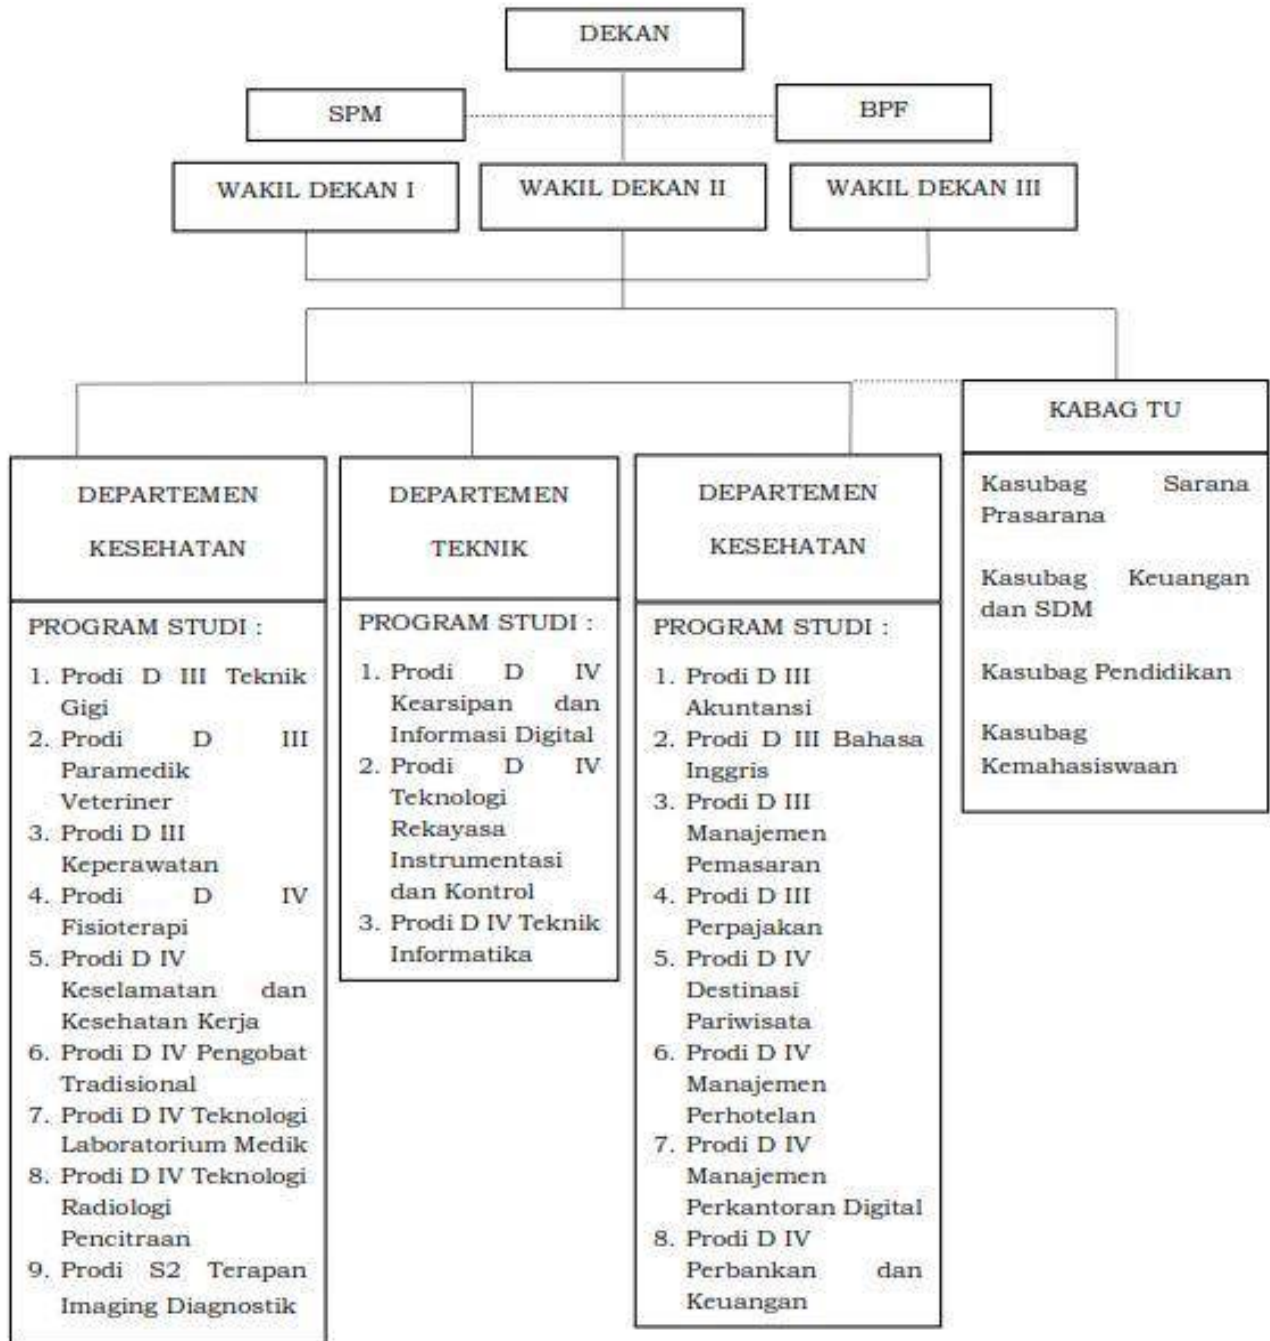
DEKAN

SPM

BPF

WAKIL DEKAN I

WAKIL DEKAN II

WAKIL DEKAN III

KABAG TU

Kasubag Sarana Prasarana

Kasubag Keuangan dan SDM

Kasubag Pendidikan

Kasubag Kemahasiswaan

DEPARTEMEN KESEHATAN

PROGRAM STUDI :

1. Prodi D III Teknik Gigi
2. Prodi D III Paramedik Veteriner
3. Prodi D III Keperawatan
4. Prodi D IV Fisioterapi
5. Prodi D IV Keselamatan dan Kesehatan Kerja
6. Prodi D IV Pengobat Tradisional
7. Prodi D IV Teknologi Laboratorium Medik
8. Prodi D IV Teknologi Radiologi Pencitraan
9. Prodi S2 Terapan Imaging Diagnostik

DEPARTEMEN TEKNIK

PROGRAM STUDI :

1. Prodi D IV Kearsipan dan Informasi Digital
2. Prodi D IV Teknologi Rekayasa Instrumentasi dan Kontrol
3. Prodi D IV Teknik Informatika

DEPARTEMEN KESEHATAN

PROGRAM STUDI :

1. Prodi D III Akuntansi
2. Prodi D III Bahasa Inggris
3. Prodi D III Manajemen Pemasaran
4. Prodi D III Perpajakan
5. Prodi D IV Destinasi Pariwisata
6. Prodi D IV Manajemen Perhotelan
7. Prodi D IV Manajemen Perkantoran Digital
8. Prodi D IV Perbankan dan Keuangan